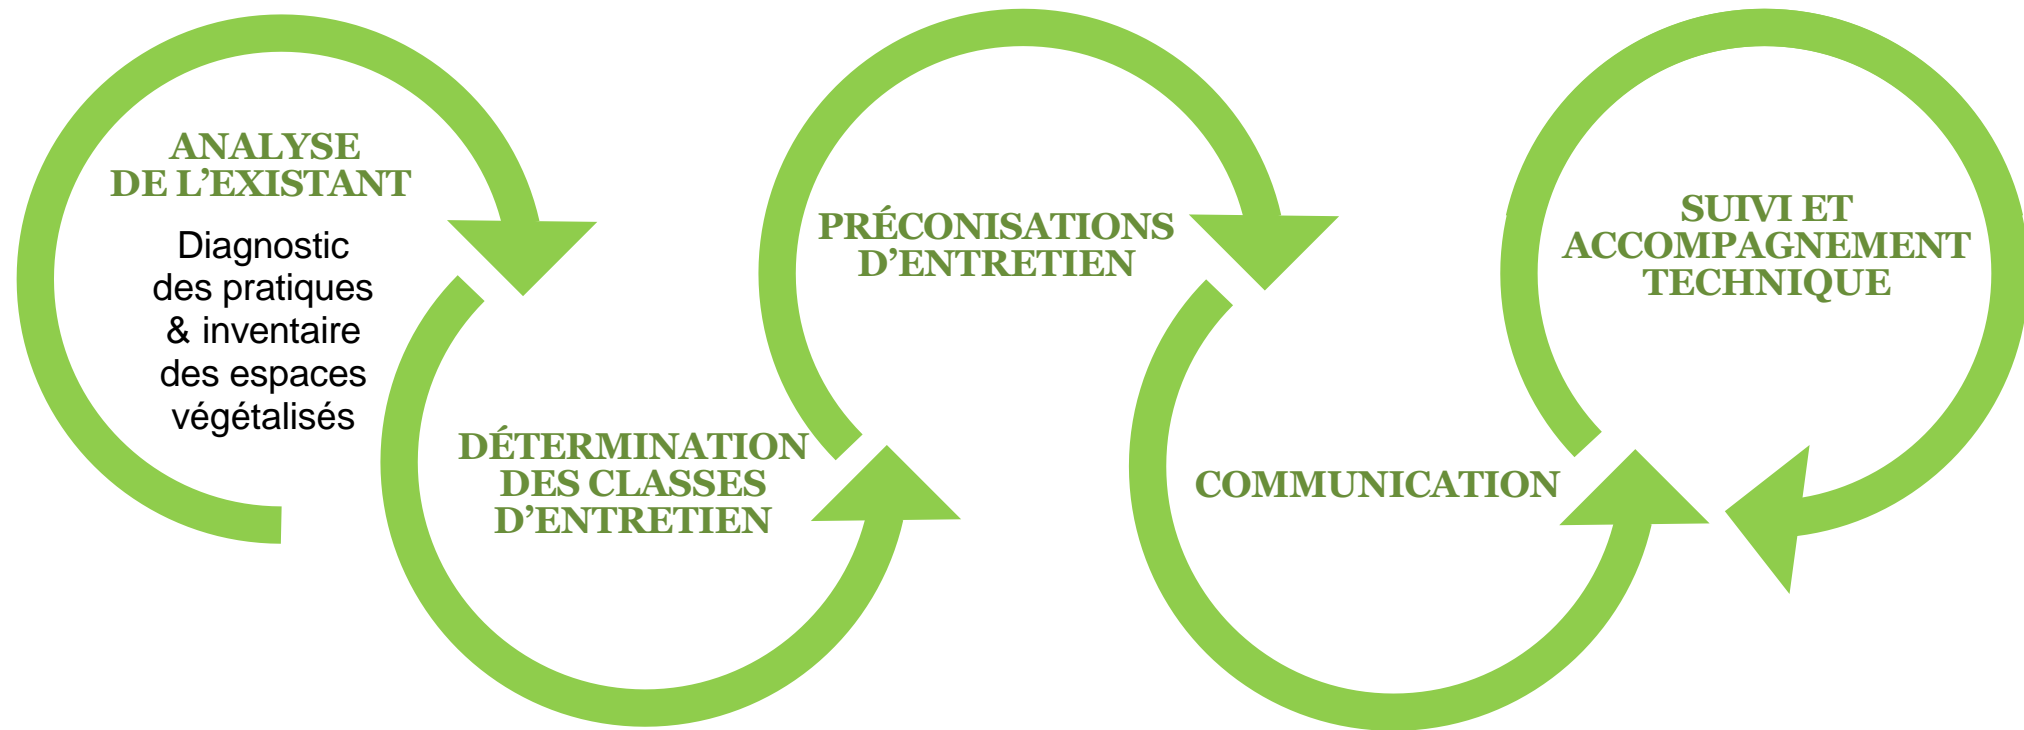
ANALYSE DE L’EXISTANT

Diagnostic des pratiques & inventaire des espaces végétalisés

DÉTERMINATION DES CLASSES D’ENTRETIEN

PRÉCONISATIONS D’ENTRETIEN

COMMUNICATION

SUIVI ET ACCOMPAGNEMENT TECHNIQUE